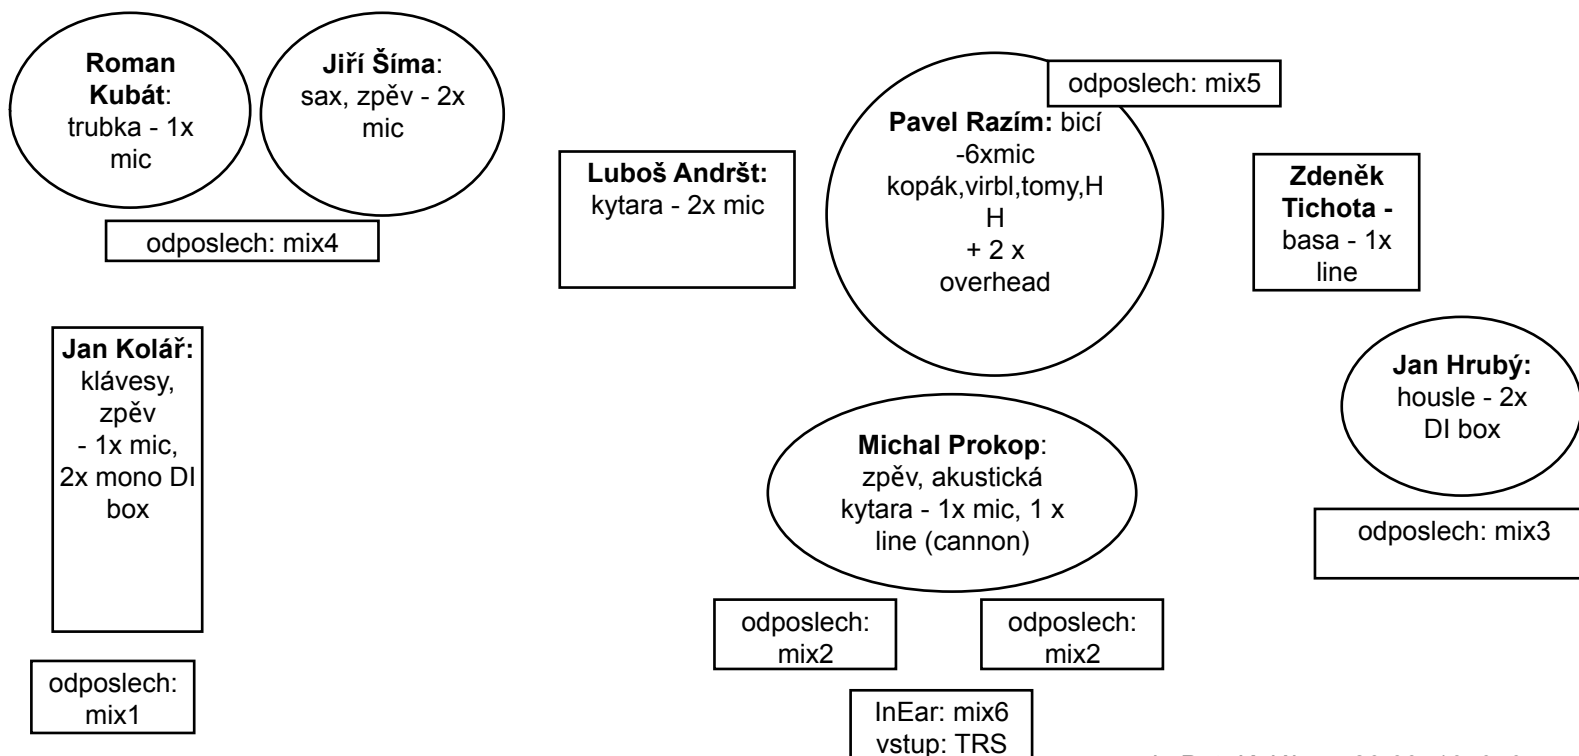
**Roman Kubát**: trubka - 1x mic

**Jiří Šíma**: sax, zpěv - 2x mic

odposlech: mix4

**Luboš Andršt:** kytara - 2x mic

odposlech: mix5

**Pavel Razím:** bicí -6xmic kopák,virbl,tomy,HH + 2 x overhead

**Zdeněk Tichota -** basa - 1x line

**Jan Kolář:** klávesy, zpěv - 1x mic, 2x mono DI box

odposlech: mix1

**Jan Hrubý:** housle - 2x DI box

odposlech: mix3

**Michal Prokop**: zpěv, akustická kytara - 1x mic, 1 x line (cannon)

odposlech: mix2

odposlech: mix2

InEar: mix6 vstup: TRS

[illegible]